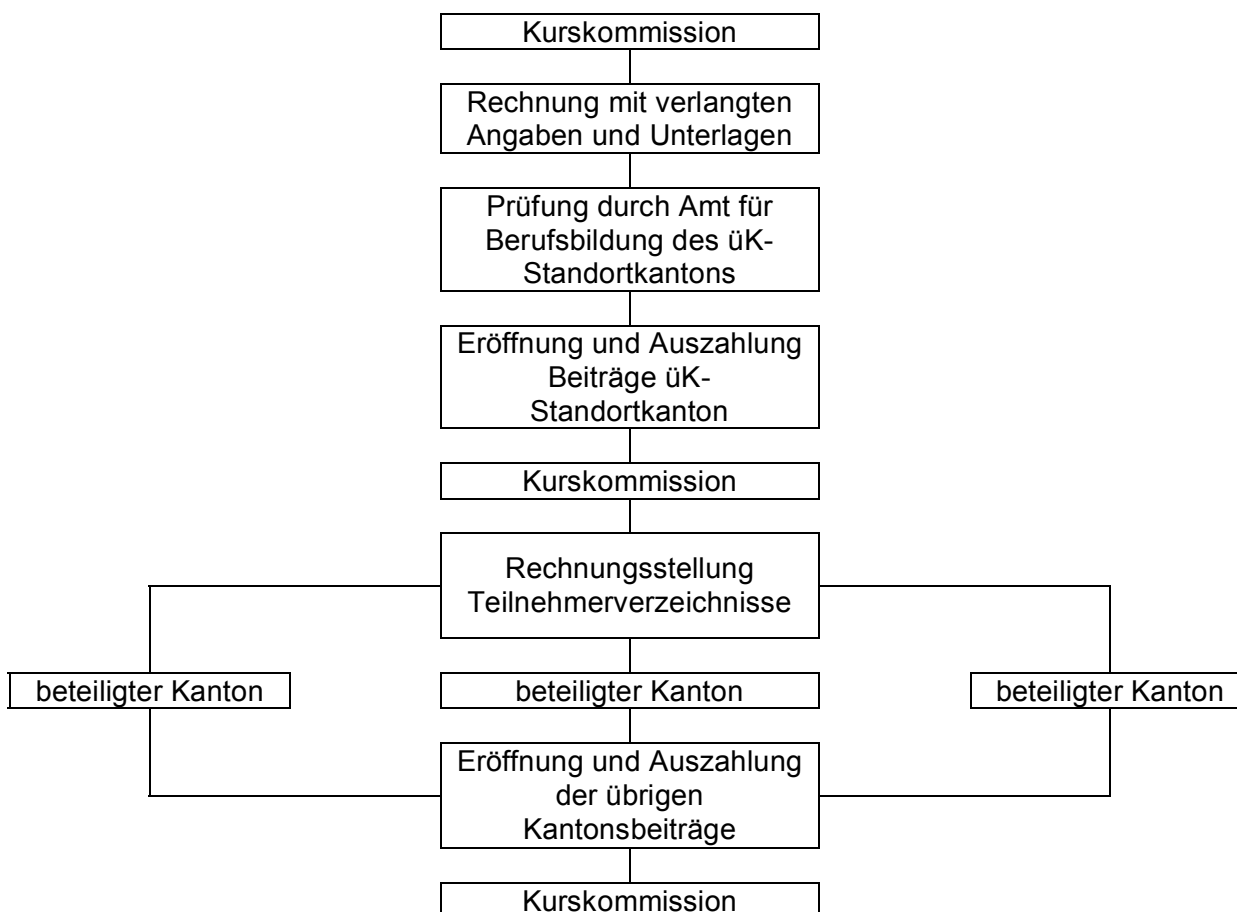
Kurskommission

Rechnung mit verlangten Angaben und Unterlagen

Prüfung durch Amt für Berufsbildung des üK-Standortkantons

Eröffnung und Auszahlung Beiträge üK-Standortkanton

Kurskommission

Rechnungsstellung Teilnehmerverzeichnisse

beteiligter Kanton

beteiligter Kanton

beteiligter Kanton

Eröffnung und Auszahlung der übrigen Kantonsbeiträge

Kurskommission